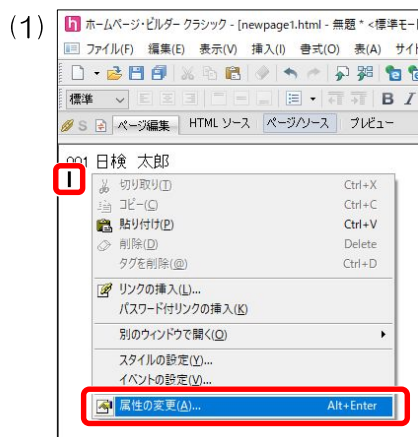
(1)

ホームページ・ビルダー クラシック - [newpage1.html - 無題 * <標準モー

ファイル(F) 編集(E) 表示(V) 挿入(I) 書式(A) 表(A) サイト

標準

ページ編集 HTML ソース ページ/ソース プレビュー

001 日検 太郎

切り取り(T) Ctrl+X
コピー(C) Ctrl+C
貼り付け(P) Ctrl+V
削除(D) Delete
タグを削除(@) Ctrl+D
リンクの挿入(L)...
パスワード付リンクの挿入(K)
別のウィンドウで開く(O)
スタイルの設定(Y)...
イベントの設定(V)...
属性の変更(A)... Alt+Enter